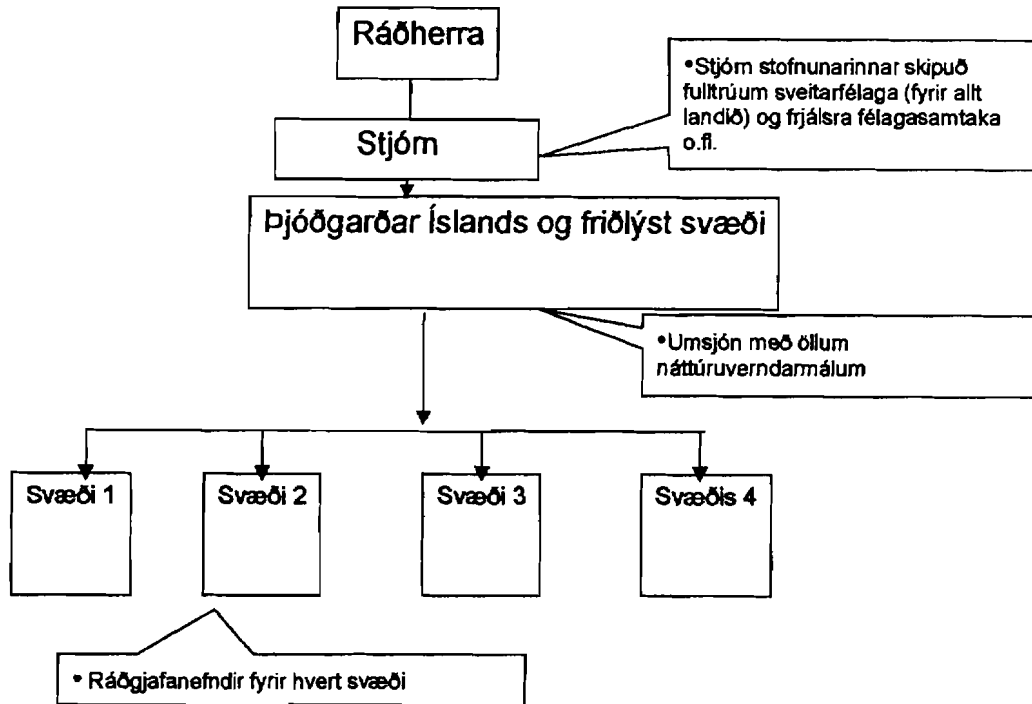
Ráðherra

Stjórn

•Stjórn stofnunarinnar skipuð fulltrúum sveitarfélaga (fyrir allt landið) og frjálsra félagasamtaka o.fl.

Þjóðgarðar Íslands og friðlýst svæði

•Umsjón með öllum náttúruverndarmálum

Svæði 1

Svæði 2

Svæði 3

Svæðis 4

• Ráðgjafanefndir fyrir hvert svæði